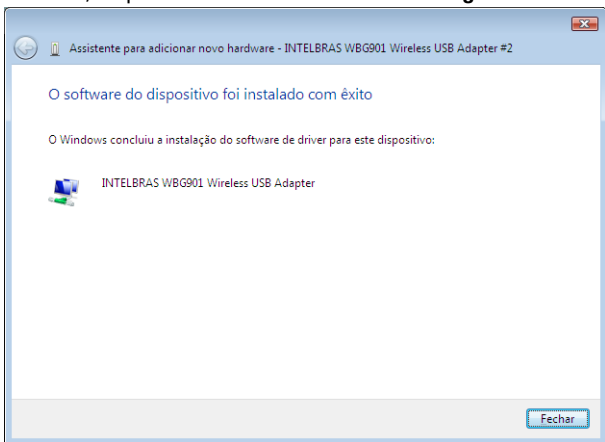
Assistente para adicionar novo hardware - INTELBRAS WBG901 Wireless USB Adapter #2

O software do dispositivo foi instalado com êxito

O Windows concluiu a instalação do software de driver para este dispositivo:

INTELBRAS WBG901 Wireless USB Adapter

Fechar